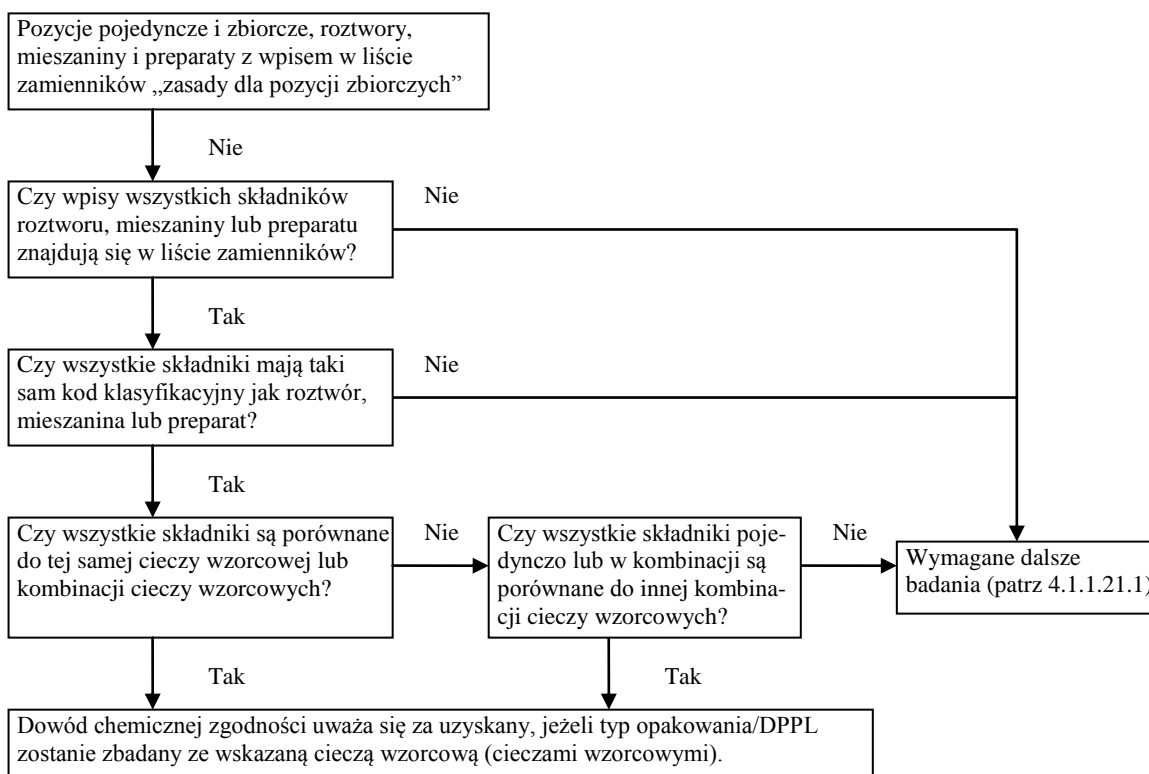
Pozycje pojedyncze i zbiorcze, roztwory, mieszaniny i preparaty z wpisem w liście zamienników „zasady dla pozycji zbiorczych"

Nie

Czy wpisy wszystkich składników roztworu, mieszaniny lub preparatu znajdują się w liście zamienników?

Nie

Tak

Czy wszystkie składniki mają taki sam kod klasyfikacyjny jak roztwór, mieszanina lub preparat?

Nie

Tak

Czy wszystkie składniki są porównane do tej samej cieczy wzorcowej lub kombinacji cieczy wzorcowych?

Nie

Czy wszystkie składniki pojedynczo lub w kombinacji są porównane do innej kombinacji cieczy wzorcowych?

Nie

Wymagane dalsze badania (patrz 4.1.1.21.1)

Tak

Tak

Dowód chemicznej zgodności uważa się za uzyskany, jeżeli typ opakowania/DPPL zostanie zbadany ze wskazaną cieczą wzorcową (cieczami wzorcowymi).